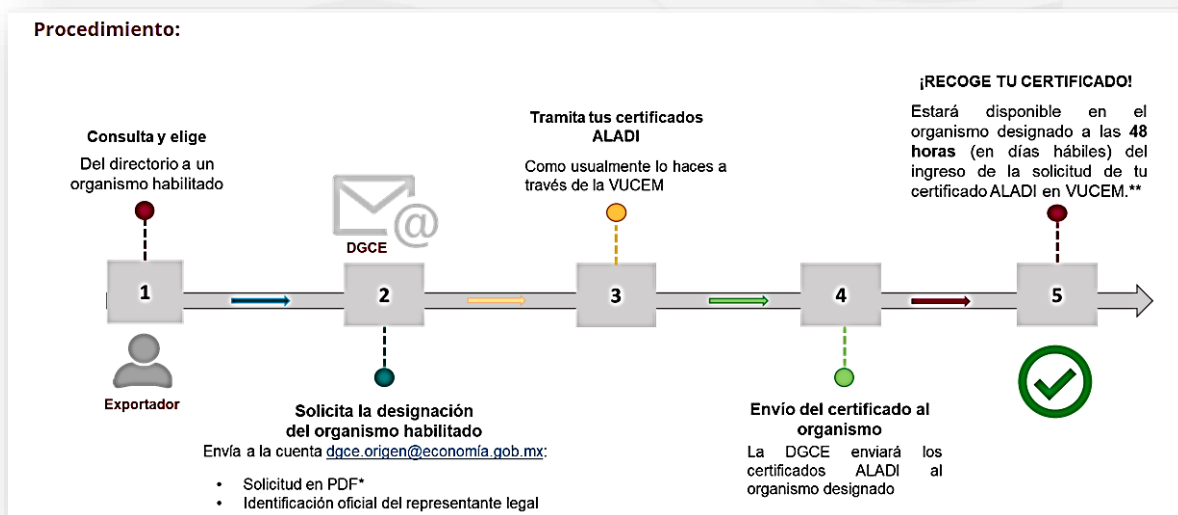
Procedimiento:

Consulta y elige

Del directorio a un organismo habilitado

DGCE

Tramita tus certificados ALADI

Como usualmente lo haces a través de la VUCEM

¡RECOGE TU CERTIFICADO!

Estará disponible en el organismo designado a las **48 horas** (en días hábiles) del ingreso de la solicitud de tu certificado ALADI en VUCEM.**

1

2

3

4

5

Exportador

Solicita la designación del organismo habilitado

Envía a la cuenta dgce.origen@economía.gob.mx:

- Solicitud en PDF*
- Identificación oficial del representante legal

Envío del certificado al organismo

La DGCE enviará los certificados ALADI al organismo designado